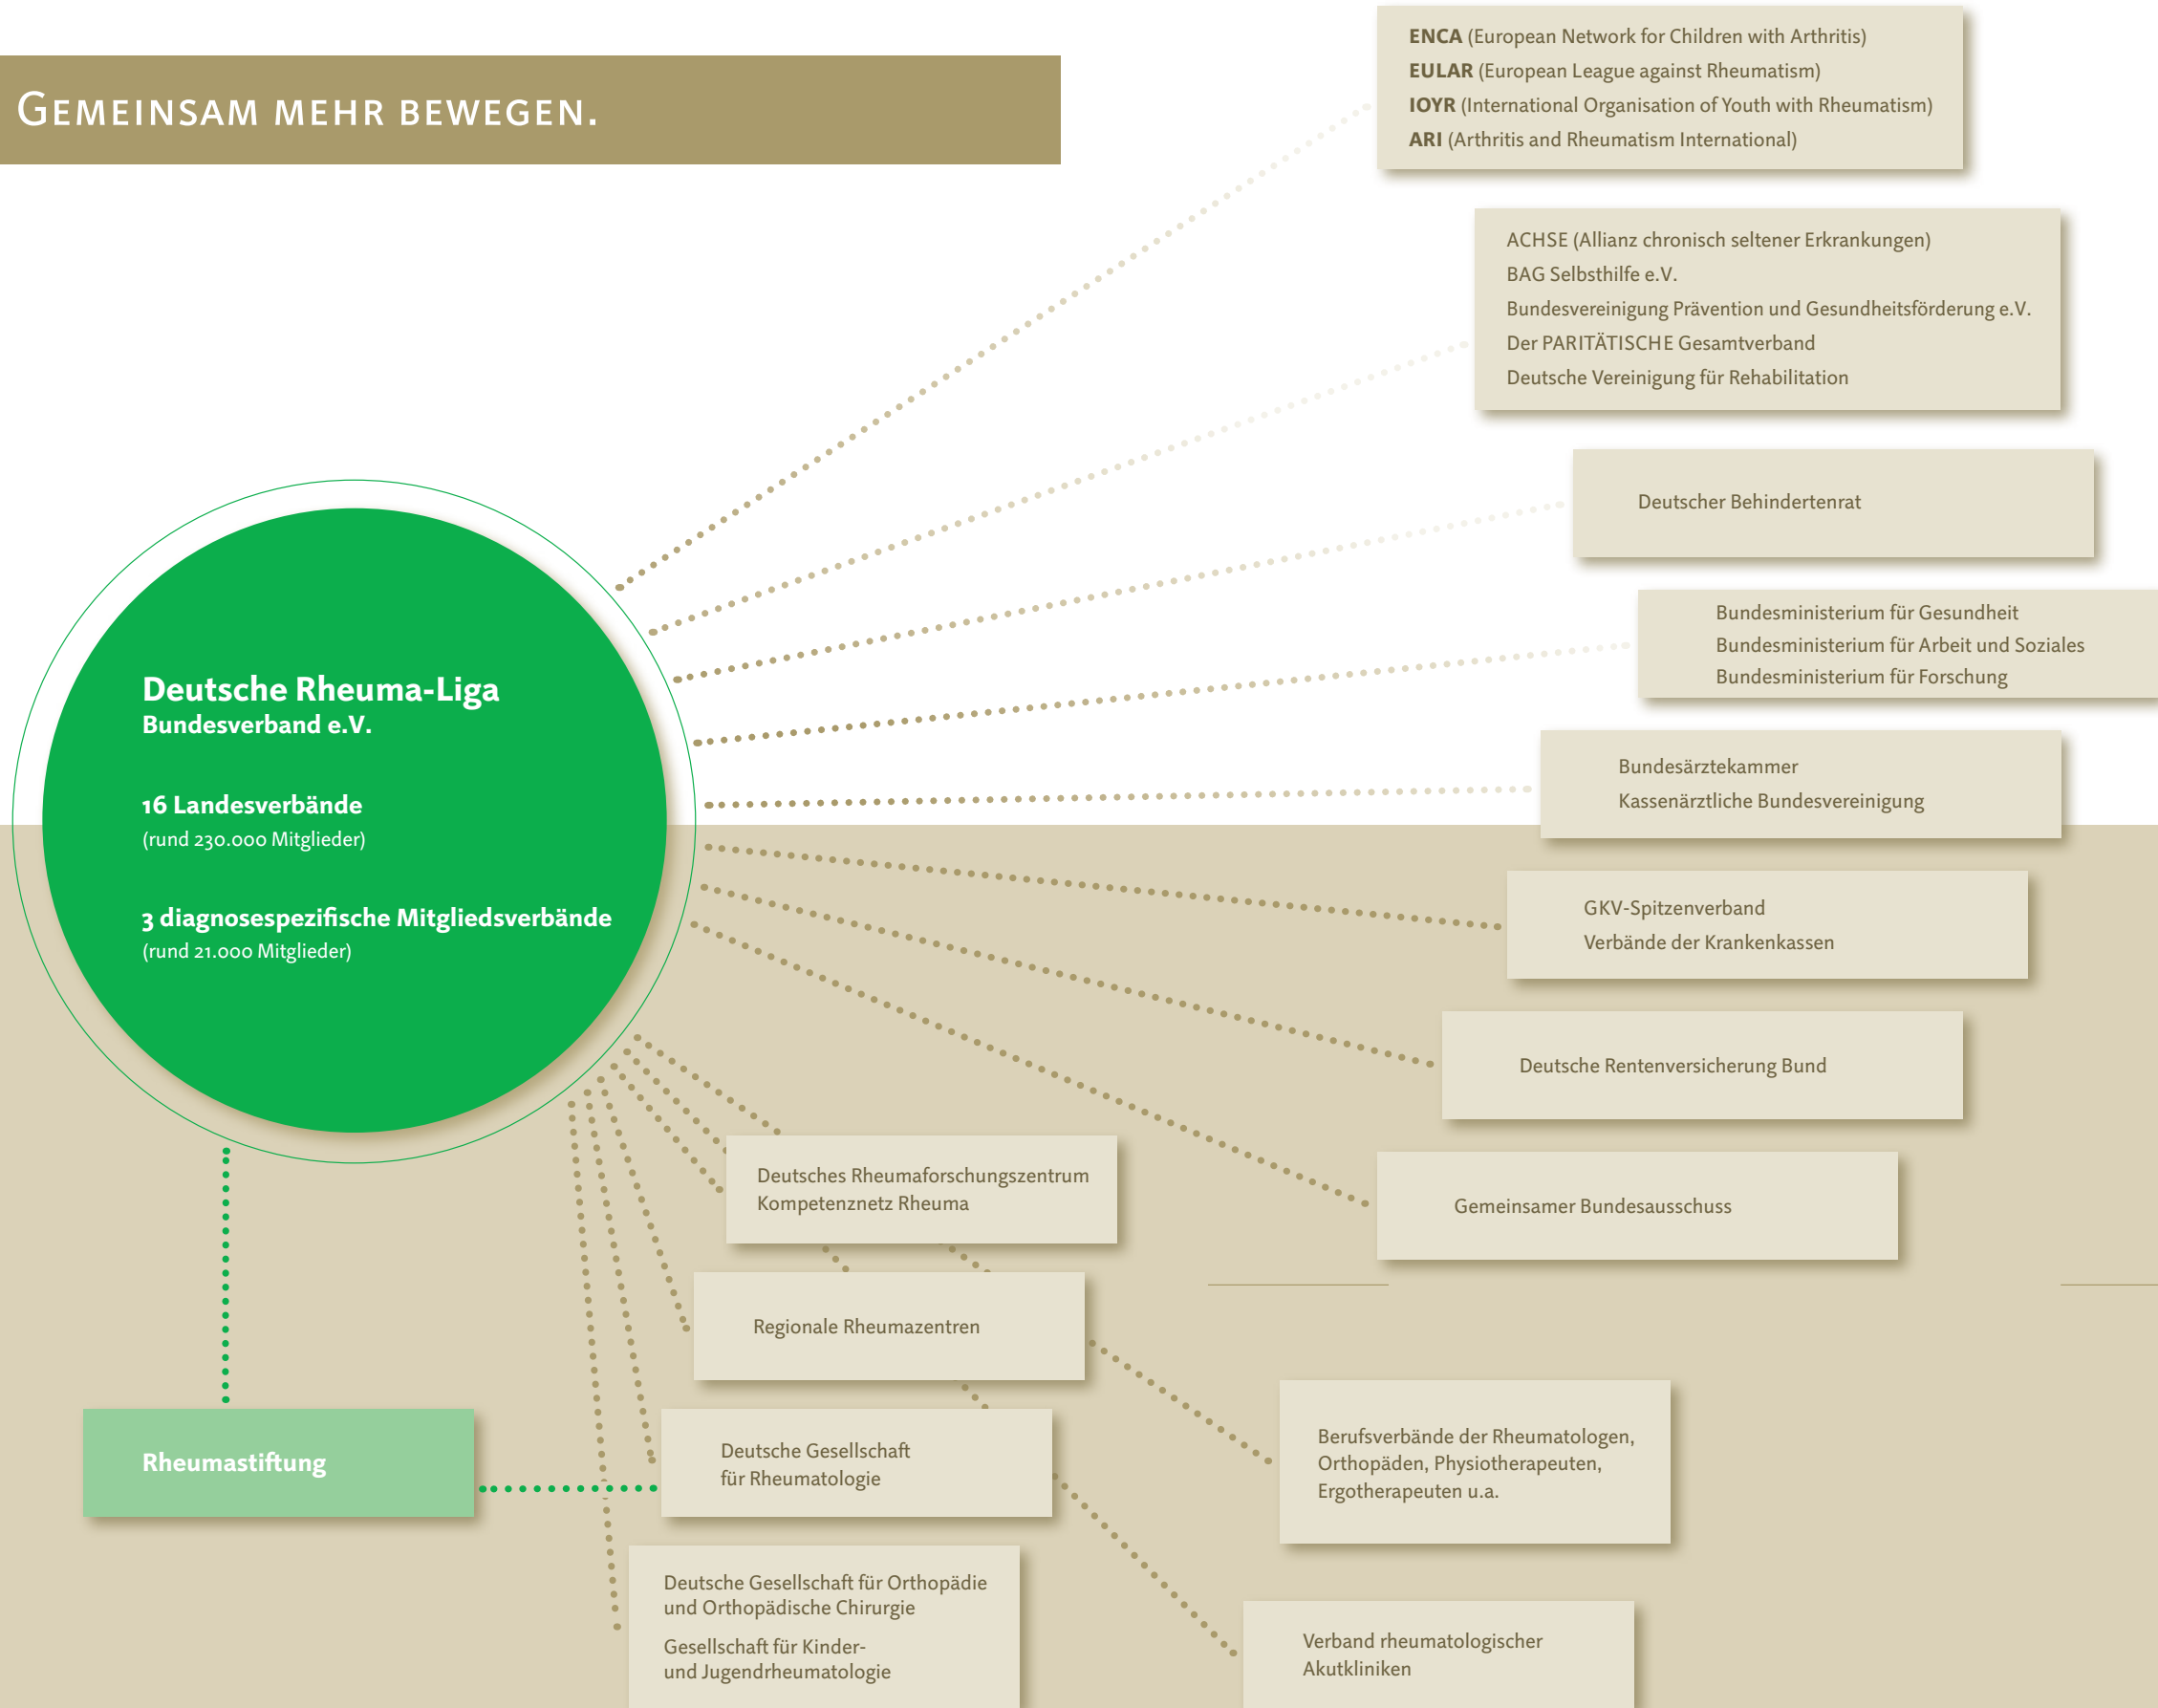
Gemeinsam mehr bewegen.

ENCA (European Network for Children with Arthritis)
EULAR (European League against Rheumatism)
IOYR (International Organisation of Youth with Rheumatism)
ARI (Arthritis and Rheumatism International)

ACHSE (Allianz chronisch seltener Erkrankungen)
BAG Selbsthilfe e.V.
Bundesvereinigung Prävention und Gesundheitsförderung e.V.
Der PARITÄTISCHE Gesamtverband
Deutsche Vereinigung für Rehabilitation

Deutscher Behindertenrat

Bundesministerium für Gesundheit
Bundesministerium für Arbeit und Soziales
Bundesministerium für Forschung

Bundesärztekammer
Kassenärztliche Bundesvereinigung

Deutsche Rheuma-Liga
Bundesverband e.V.

16 Landesverbände
(rund 230.000 Mitglieder)

3 diagnosespezifische Mitgliedsverbände
(rund 21.000 Mitglieder)

GKV-Spitzenverband
Verbände der Krankenkassen

Deutsche Rentenversicherung Bund

Gemeinsamer Bundesausschuss

Deutsches Rheumaforschungszentrum
Kompetenznetz Rheuma

Regionale Rheumazentren

Rheumastiftung

Deutsche Gesellschaft
für Rheumatologie

Berufsverbände der Rheumatologen, Orthopäden, Physiotherapeuten, Ergotherapeuten u.a.

Deutsche Gesellschaft für Orthopädie und Orthopädische Chirurgie

Gesellschaft für Kinder- und Jugendrheumatologie

Verband rheumatologischer Akutkliniken